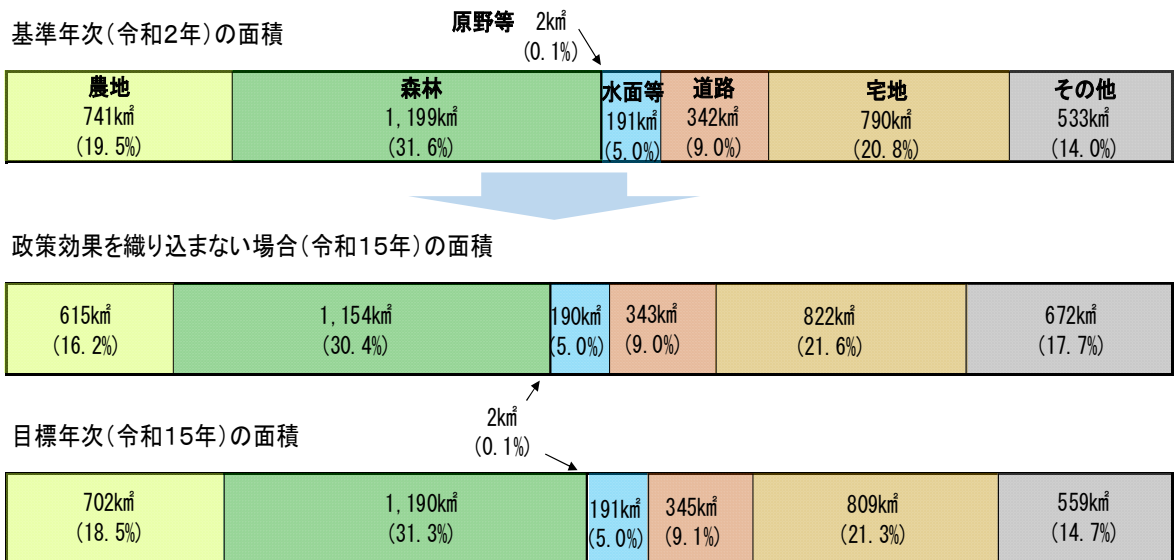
基準年次(令和2年)の面積

原野等 2㎢ (0.1%)

| 農地 741㎢ (19.5%) | 森林 1,199㎢ (31.6%) | 水面等 191㎢ (5.0%) | 道路 342㎢ (9.0%) | 宅地 790㎢ (20.8%) | その他 533㎢ (14.0%) |
|---|---|---|---|---|---|

政策効果を織り込まない場合(令和15年)の面積

| 615㎢ (16.2%) | 1,154㎢ (30.4%) | 190㎢ (5.0%) | 343㎢ (9.0%) | 822㎢ (21.6%) | 672㎢ (17.7%) |
|---|---|---|---|---|---|

2㎢ (0.1%)

目標年次(令和15年)の面積

| 702㎢ (18.5%) | 1,190㎢ (31.3%) | 191㎢ (5.0%) | 345㎢ (9.1%) | 809㎢ (21.3%) | 559㎢ (14.7%) |
|---|---|---|---|---|---|